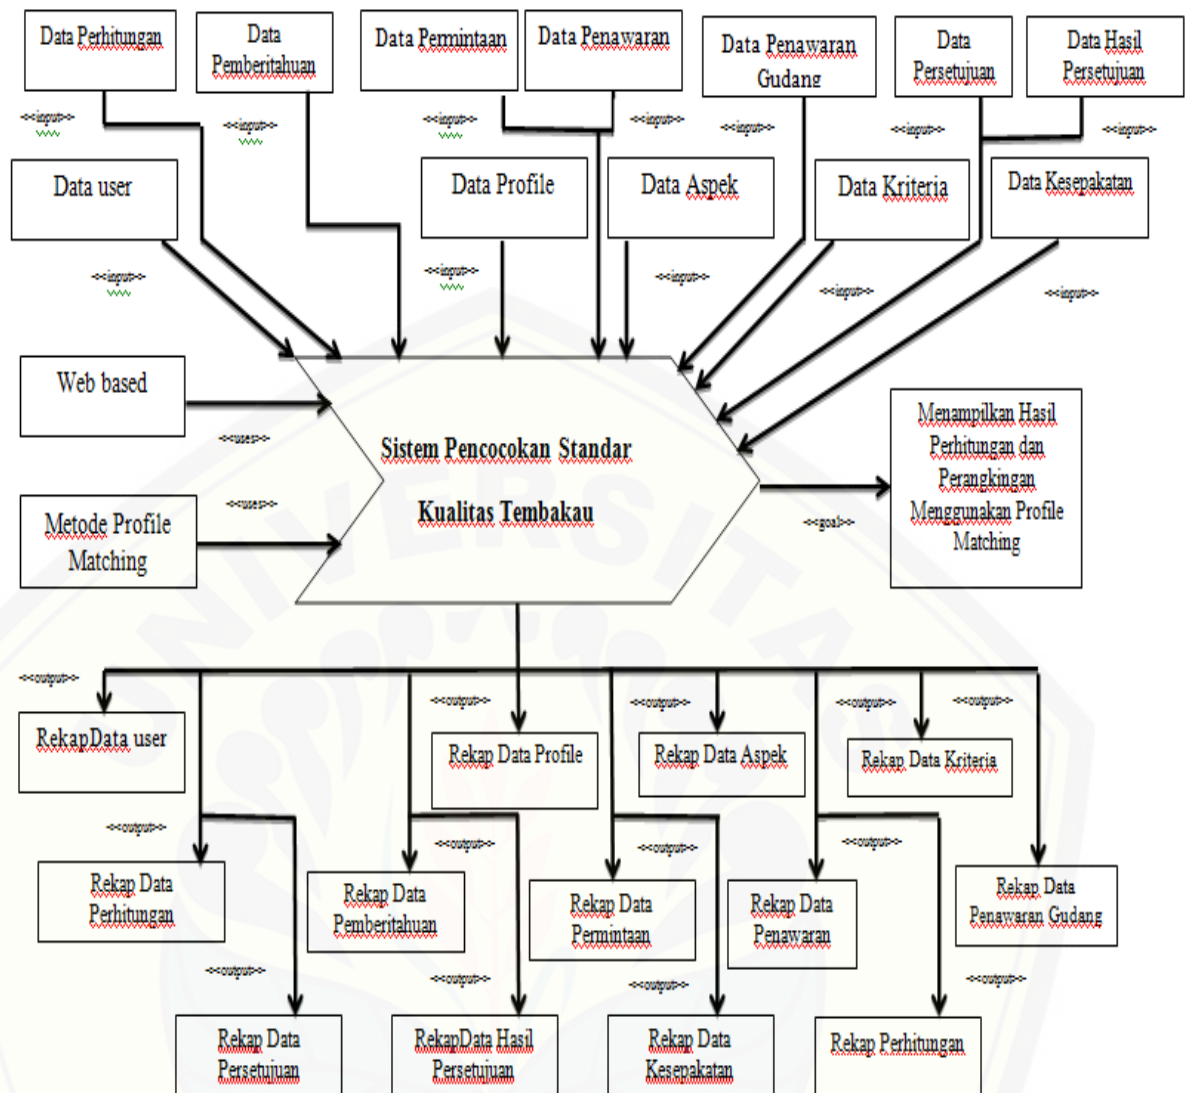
Data Perhitungan

Data Pemberitahuan

Data Permintaan

Data Penawaran

Data Penawaran Gudang

Data Persetujuan

Data Hasil Persetujuan

<<input>>

<<input>>

<<input>>

<<input>>

<<input>>

<<input>>

<<input>>

Data user

Data Profile

Data Aspek

Data Kriteria

Data Kesepakatan

<<input>>

<<input>>

<<input>>

<<input>>

<<input>>

Web based

<<uses>>

Sistem Pencocokan Standar Kualitas Tembakau

Metode Profile Matching

<<uses>>

Menampilkan Hasil Perhitungan dan Perangkingan Menggunakan Profile Matching

<<goal>>

<<output>>

RekapData user

<<output>>

Rekap Data Profile

<<output>>

Rekap Data Aspek

<<output>>

Rekap Data Kriteria

<<output>>

<<output>>

Rekap Data Perhitungan

<<output>>

Rekap Data Pemberitahuan

<<output>>

Rekap Data Permintaan

<<output>>

Rekap Data Penawaran

Rekap Data Penawaran Gudang

<<output>>

Rekap Data Persetujuan

<<output>>

RekapData Hasil Persetujuan

<<output>>

Rekap Data Kesepakatan

<<output>>

Rekap Perhitungan